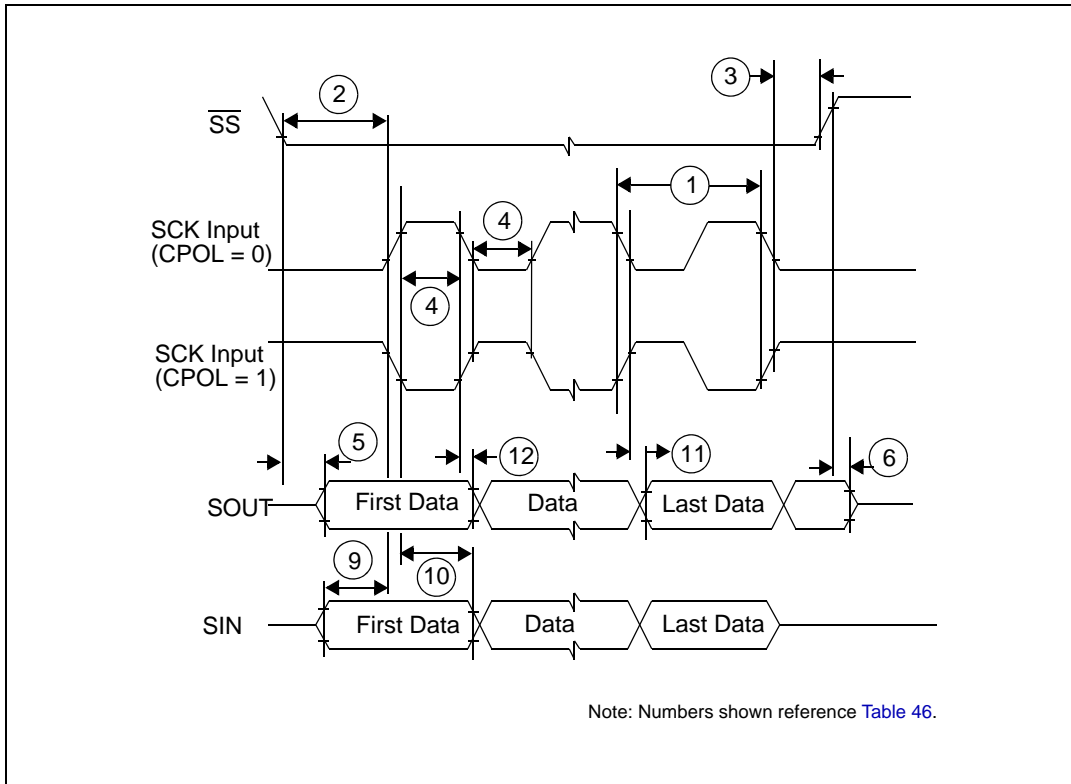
3

2

$\overline{SS}$

1

4

SCK Input (CPOL = 0)

4

SCK Input (CPOL = 1)

5

12

11

6

SOUT

First Data

Data

Last Data

9

10

SIN

First Data

Data

Last Data

Note: Numbers shown reference Table 46.